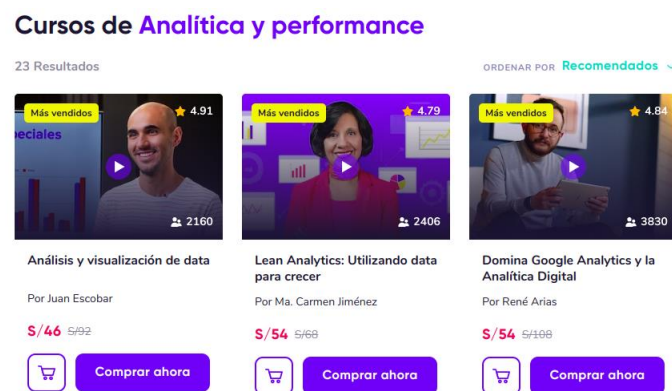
Cursos de Analítica y performance

23 Resultados

ORDENAR POR Recomendados

Más vendidos ★ 4.91
eciales
2160

Análisis y visualización de data

Por Juan Escobar

S/46 S/92

Comprar ahora

Más vendidos ★ 4.79
2406

Lean Analytics: Utilizando data para crecer

Por Ma. Carmen Jiménez

S/54 S/68

Comprar ahora

Más vendidos ★ 4.84
3830

Domina Google Analytics y la Analítica Digital

Por René Arias

S/54 S/108

Comprar ahora